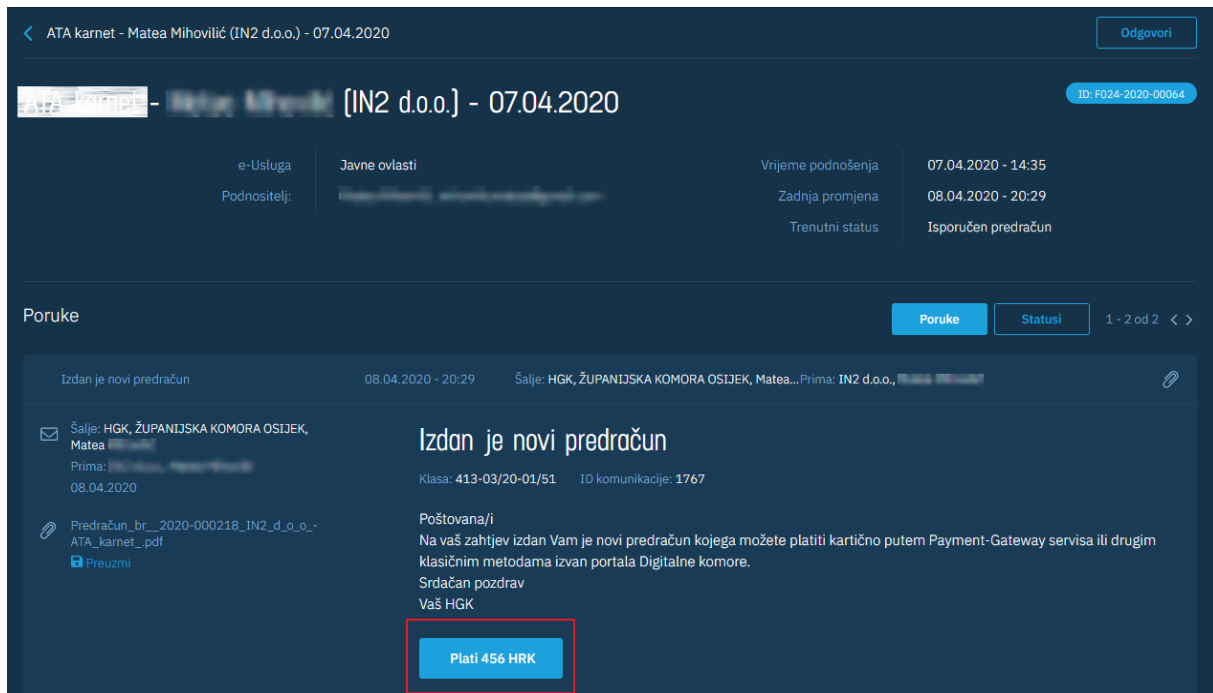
ATA karnet - Matea Mihovilić (IN2 d.o.o.) - 07.04.2020

Odgovori

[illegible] - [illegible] (IN2 d.o.o.) - 07.04.2020

ID: F024-2020-00064

e-Usluga Javne ovlasti
Podnositelj: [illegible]

Vrijeme podnošenja 07.04.2020 - 14:35
Zadnja promjena 08.04.2020 - 20:29
Trenutni status Isporučen predračun

Poruke

Poruke Statusi 1 - 2 od 2

Izdan je novi predračun 08.04.2020 - 20:29 Šalje: HGK, ŽUPANIJSKA KOMORA OSIJEK, Matea...Prima: IN2 d.o.o., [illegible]

Šalje: HGK, ŽUPANIJSKA KOMORA OSIJEK, Matea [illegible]
Prima: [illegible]
08.04.2020

Predračun_br__2020-000218_IN2_d_o_o_-ATA_karnet_.pdf
Preuzmi

Izdan je novi predračun

Klasa: 413-03/20-01/51 ID komunikacije: 1767

Poštovana/i
Na vaš zahtjev izdan Vam je novi predračun kojega možete platiti kartično putem Payment-Gateway servisa ili drugim klasičnim metodama izvan portala Digitalne komore.
Srdačan pozdrav
Vaš HGK

Plati 456 HRK